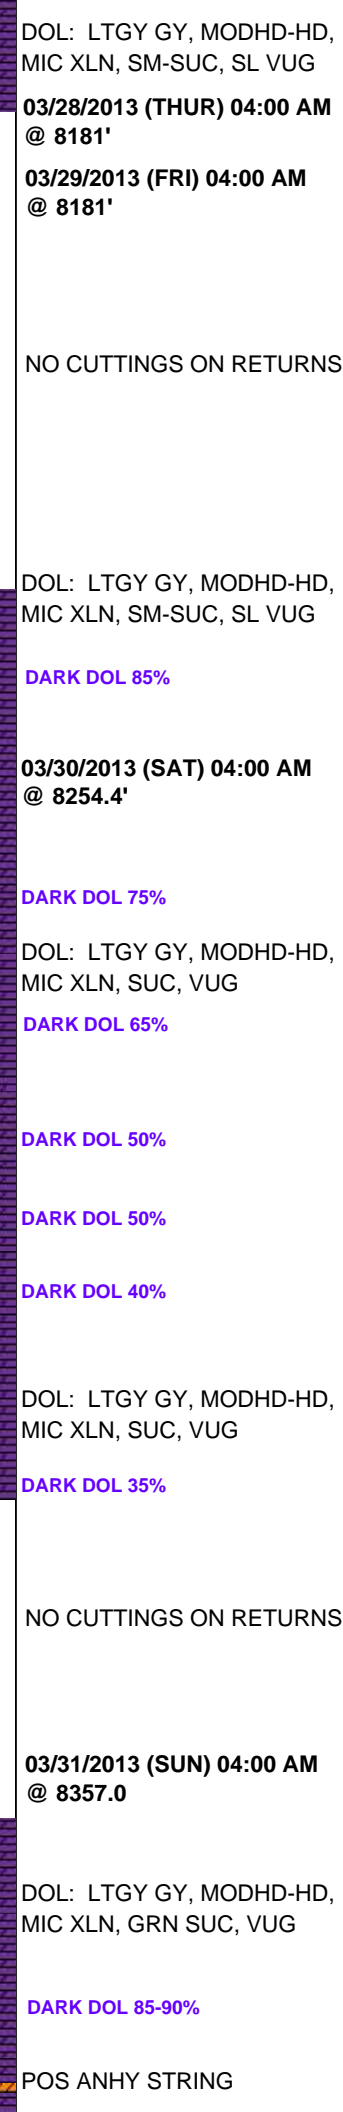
DOL: LTGY GY, MODHD-HD, MIC XLN, SM-SUC, SL VUG

03/28/2013 (THUR) 04:00 AM @ 8181'

03/29/2013 (FRI) 04:00 AM @ 8181'

NO CUTTINGS ON RETURNS

DOL: LTGY GY, MODHD-HD, MIC XLN, SM-SUC, SL VUG

DARK DOL 85%

03/30/2013 (SAT) 04:00 AM @ 8254.4'

DARK DOL 75%

DOL: LTGY GY, MODHD-HD, MIC XLN, SUC, VUG

DARK DOL 65%

DARK DOL 50%

DARK DOL 50%

DARK DOL 40%

DOL: LTGY GY, MODHD-HD, MIC XLN, SUC, VUG

DARK DOL 35%

NO CUTTINGS ON RETURNS

03/31/2013 (SUN) 04:00 AM @ 8357.0

DOL: LTGY GY, MODHD-HD, MIC XLN, GRN SUC, VUG

DARK DOL 85-90%

POS ANHY STRING